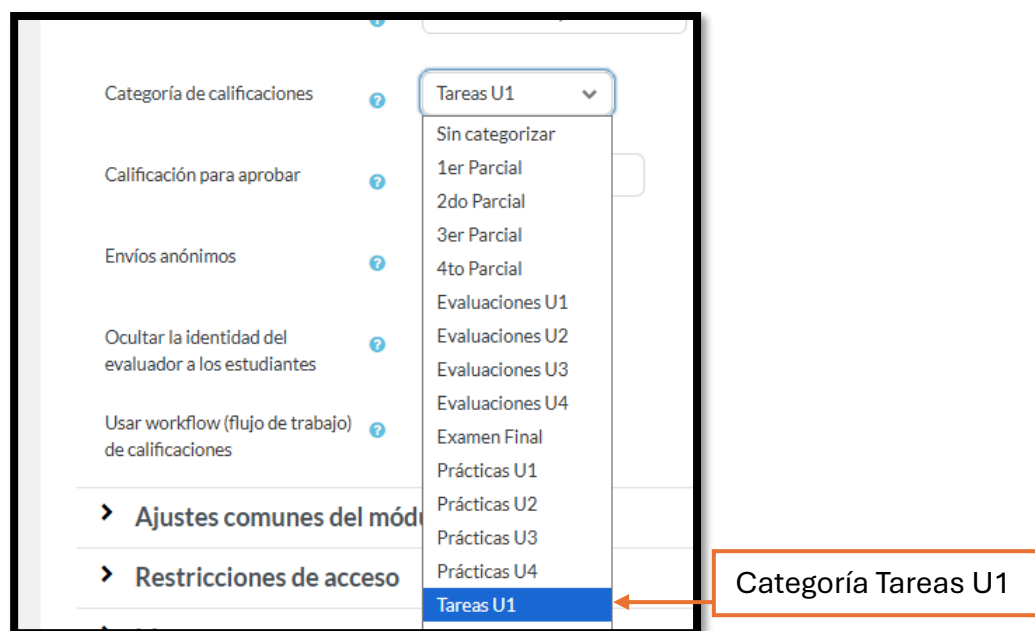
Categoría de calificaciones

Tareas U1

Sin categorizar
1er Parcial
2do Parcial
3er Parcial
4to Parcial
Evaluaciones U1
Evaluaciones U2
Evaluaciones U3
Evaluaciones U4
Examen Final
Prácticas U1
Prácticas U2
Prácticas U3
Prácticas U4
Tareas U1

Calificación para aprobar

Envíos anónimos

Ocultar la identidad del evaluador a los estudiantes

Usar workflow (flujo de trabajo) de calificaciones

Ajustes comunes del módu

Restricciones de acceso

Categoría Tareas U1